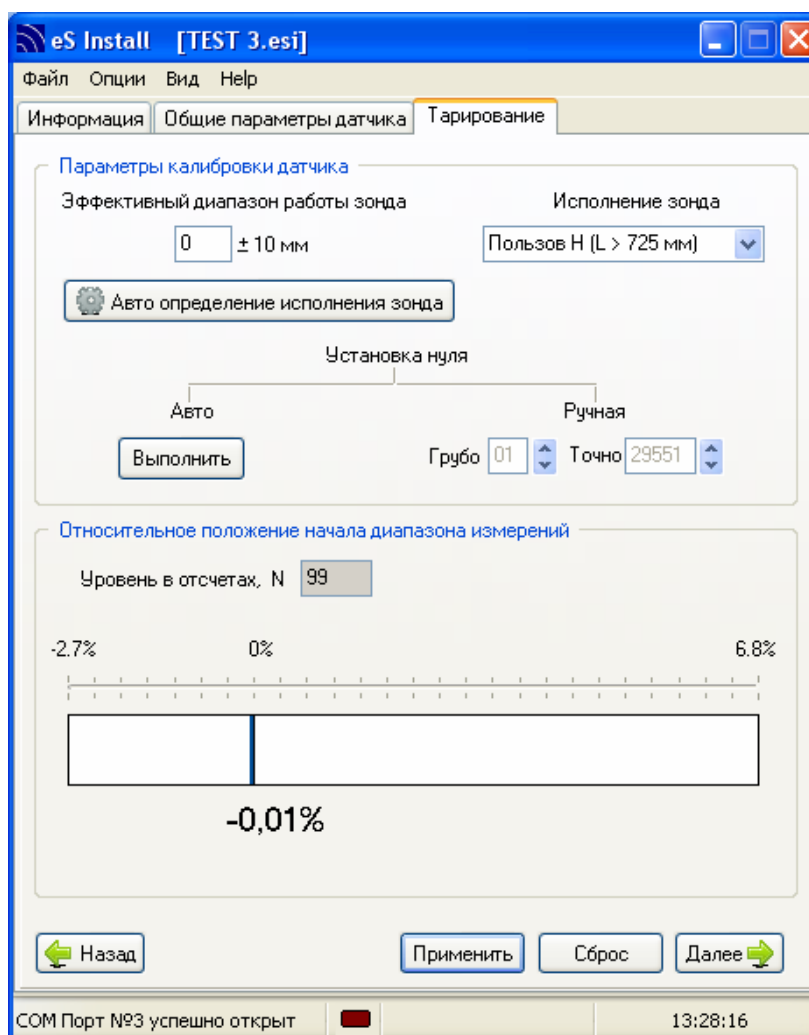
eS Install [TEST 3.esi]

Файл Опции Вид Help

Информация | Общие параметры датчика | Тарирование

Параметры калибровки датчика

Эффективный диапазон работы зонда

0 ± 10 мм

Исполнение зонда

Пользов H (L > 725 мм)

Авто определение исполнения зонда

Установка нуля

Авто

Выполнить

Ручная

Грубо 01 Точно 29551

Относительное положение начала диапазона измерений

Уровень в отсчетах, N 99

-2.7% 0% 6.8%

-0,01%

Назад

Применить Сброс Далее

COM Порт №3 успешно открыт

13:28:16